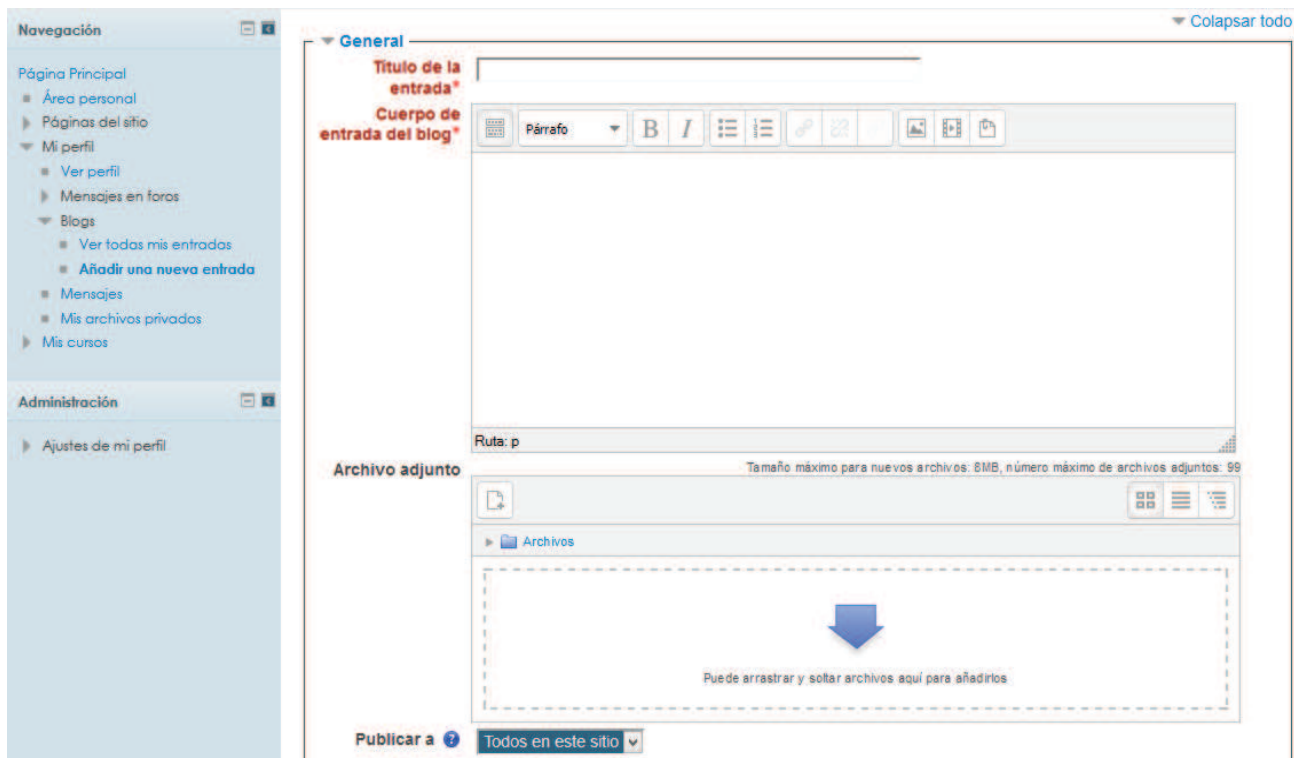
Navegación

Página Principal
Área personal
Páginas del sitio
Mi perfil
Ver perfil
Mensajes en foros
Blogs
Ver todas mis entradas
Añadir una nueva entrada
Mensajes
Mis archivos privados
Mis cursos

Administración

Ajustes de mi perfil

Colapsar todo

General

Título de la entrada*

Cuerpo de entrada del blog*

Párrafo

Ruta: p

Archivo adjunto

Tamaño máximo para nuevos archivos: 8MB, número máximo de archivos adjuntos: 99

Archivos

Puede arrastrar y soltar archivos aquí para añadirlos

Publicar a

Todos en este sitio